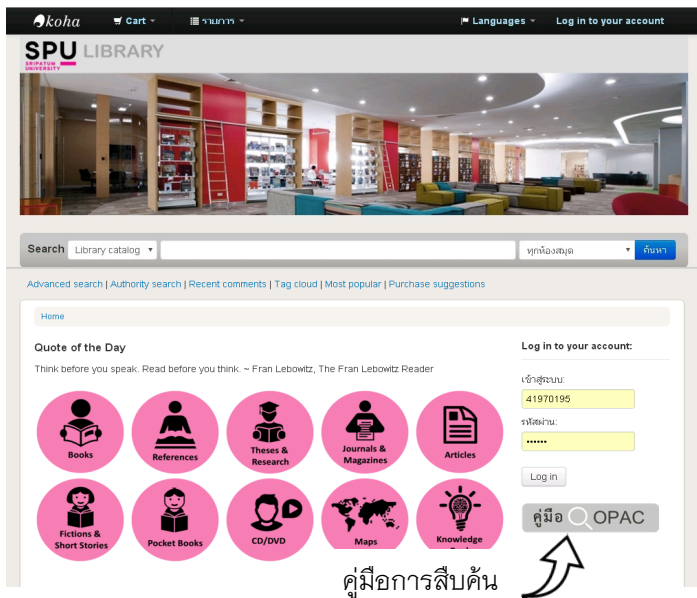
koha Cart ▾ รายการ ▾ Languages ▾ Log in to your account

SPU LIBRARY
SRIPATUM UNIVERSITY

Search Library catalog ▾ ทุกห้องสมุด ▾ ค้นหา

Advanced search | Authority search | Recent comments | Tag cloud | Most popular | Purchase suggestions

Home

Quote of the Day

Think before you speak. Read before you think. ~ Fran Lebowitz, The Fran Lebowitz Reader

Books
References
Theses & Research
Journals & Magazines
Articles
Fictions & Short Stories
Pocket Books
CD/DVD
Maps
Knowledge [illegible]

Log in to your account:

เข้าสู่ระบบ:
41970195
รหัสผ่าน:
••••••
Log in

คู่มือ OPAC

คู่มือการสืบค้น